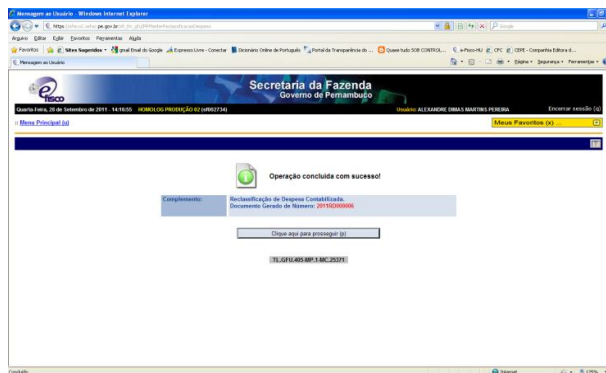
Mensagem ao Usuário - Windows Internet Explorer

https://efisco.sefaz.pe.gov.br/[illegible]

Google

Arquivo Editar Exibir Favoritos Ferramentas Ajuda

Favoritos Sites Sugeridos Gmail Email do Google Expresso Livre - Conectar Dicionário Online de Português Portal da Transparência do ... Quase tudo SOB CONTROL... e-Pisco-HU CPC CEPE - Companhia Editora d...

Mensagem ao Usuário

Página Segurança Ferramentas

e-fisco

Secretaria da Fazenda
Governo de Pernambuco

Quarta-Feira, 28 de Setembro de 2011 - 14:18:55 HOMOLOG PRODUÇÃO 02 (ef002734)

Usuário: ALEXANDRE DIMAS MARTINS PEREIRA

Encerrar sessão (q)

Menu Principal (p)

Meus Favoritos (x) ...

Operação concluída com sucesso!

Complemento: Reclassificação de Despesa Contabilizada.
Documento Gerado de Número: 2011RD000006.

Clique aqui para prosseguir (p)

TL.GFU.405-MP-1-MC.25371

Concluído

Internet

125%